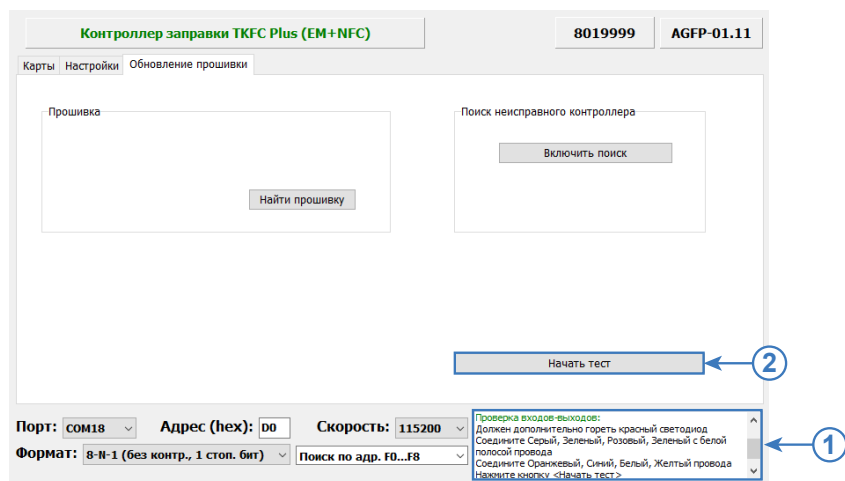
Контроллер заправки TKFC Plus (EM+NFC)

8019999

AGFP-01.11

Карты Настройки Обновление прошивки

Прошивка

Найти прошивку

Поиск неисправного контроллера

Включить поиск

Начать тест

2

Порт: COM18 Адрес (hex): D0 Скорость: 115200

Формат: 8-N-1 (без контр., 1 стоп. бит) Поиск по адр. F0...F8

Проверка входов-выходов:
Должен дополнительно гореть красный светодиод
Соедините Серый, Зеленый, Розовый, Зеленый с белой полосой провода
Соедините Оранжевый, Синий, Белый, Желтый провода
Нажмите кнопку <Начать тест>

1